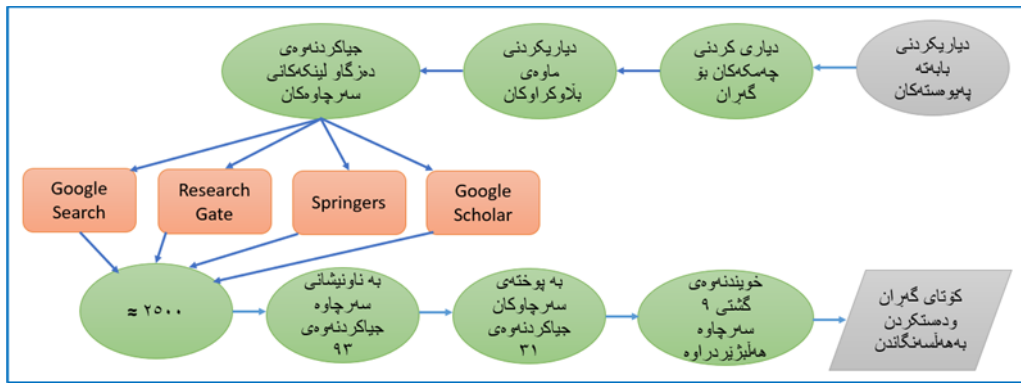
دیاریکردنی بابەتە پەیوەستەکان

دیاری کردنی چەمکەکان بۆ گەڕان

دیاریکردنی ماوەی بڵاوکراوکان

جیاکردنەوەی دەزگاو لینکەکانی سەرچاوەکان

Google Search

Research Gate

Springers

Google Scholar

≈ ٢٥٠٠

بە ناونیشانی سەرچاوە جیاکردنەوەی ٩٣

بە پوختەی سەرچاوکان جیاکردنەوەی ٣١

خوێندنەوەی گشتی ٩ سەرچاوە هەڵبژێردراوە

کۆتای گەڕان ودستکردن بەهەڵسەنگاندن